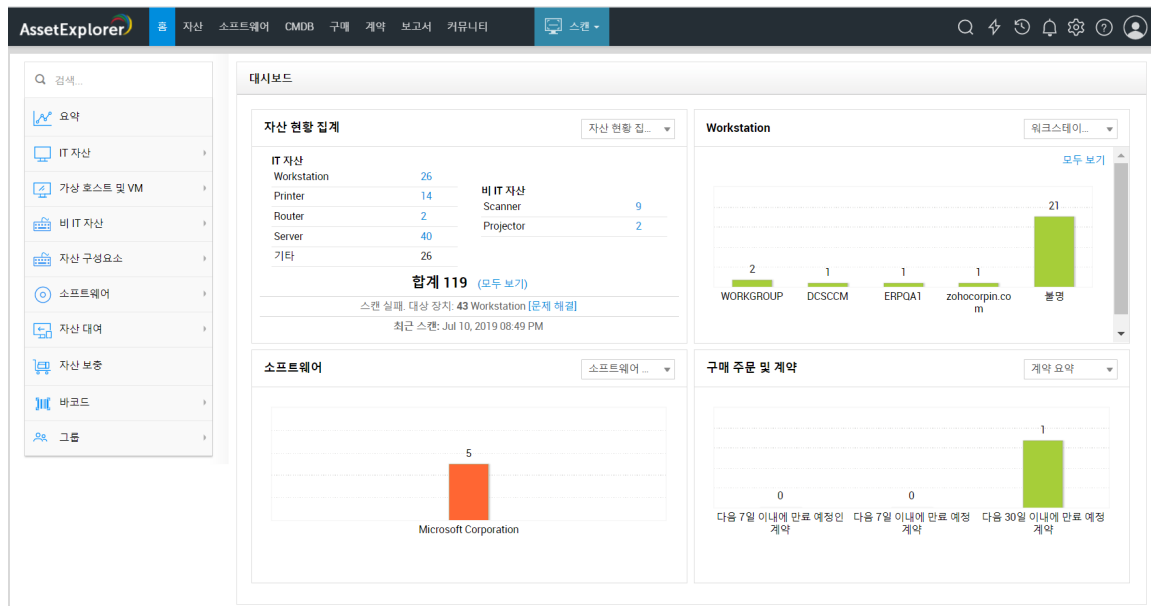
AssetExplorer 홈 자산 소프트웨어 CMDB 구매 계약 보고서 커뮤니티 스캔

검색...
요약
IT 자산
가상 호스트 및 VM
비 IT 자산
자산 구성요소
소프트웨어
자산 대여
자산 보충
바코드
그룹

대시보드

자산 현황 집계
자산 현황 집...

IT 자산

| | |
|---|---|
| Workstation | 26 |
| Printer | 14 |
| Router | 2 |
| Server | 40 |
| 기타 | 26 |

비 IT 자산

| | |
|---|---|
| Scanner | 9 |
| Projector | 2 |

합계 119 (모두 보기)

스캔 실패. 대상 장치: 43 Workstation [문제 해결]

최근 스캔: Jul 10, 2019 08:49 PM

Workstation
워크스테이...
모두 보기
2 WORKGROUP
1 DCSCCM
1 ERPQA1
1 zohocorpin.com
21 불명

소프트웨어
소프트웨어 ...
5
Microsoft Corporation

구매 주문 및 계약
계약 요약
0 다음 7일 이내에 만료 예정인 계약
0 다음 7일 이내에 만료 예정 계약
1 다음 30일 이내에 만료 예정 계약